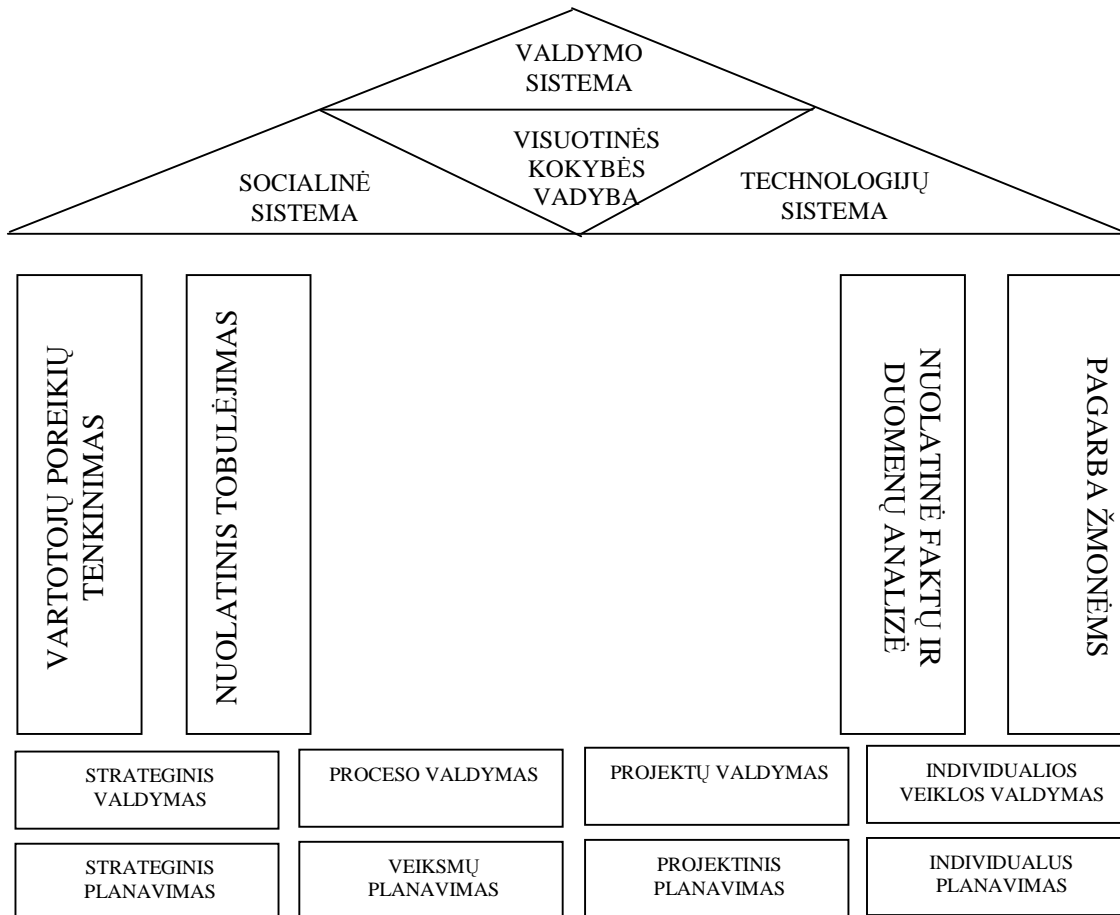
VALDYMO SISTEMA

VISUOTINĖS KOKYBĖS VADYBA

SOCIALINĖ SISTEMA

TECHNOLOGIJŲ SISTEMA

VARTOTOJŲ POREIKIŲ TENKINIMAS

NUOLATINIS TOBULĖJIMAS

NUOLATINĖ FAKTŲ IR DUOMENŲ ANALIZĖ

PAGARBA ŽMONĖMS

STRATEGINIS VALDYMAS

PROCESO VALDYMAS

PROJEKTŲ VALDYMAS

INDIVIDUALIOS VEIKLOS VALDYMAS

STRATEGINIS PLANAVIMAS

VEIKSMŲ PLANAVIMAS

PROJEKTINIS PLANAVIMAS

INDIVIDUALUS PLANAVIMAS